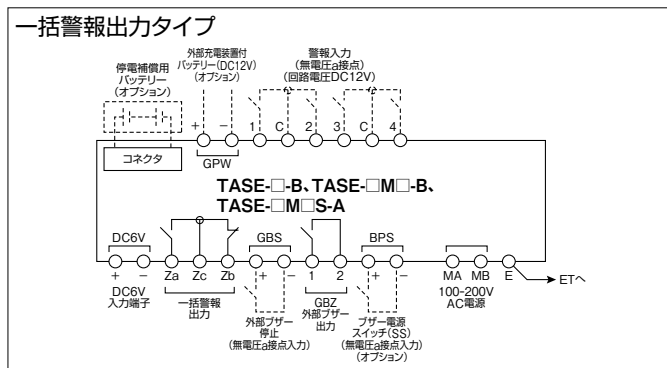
一括警報出力タイプ

停電補償用
バッテリー
(オプション)

外部充電装置付
バッテリー(DC12V)
(オプション)

警報入力
(無電圧a接点)
(回路電圧DC12V)

+ − 1 C 2 3 C 4

コネクタ

GPW

TASE-□-B、TASE-□M□-B、
TASE-□M□S-A

DC6V

GBS

BPS

+ − Za Zc Zb + − 1 2 + − MA MB E

ETへ

DC6V
入力端子

一括警報
出力

外部ブザー
停止
(無電圧a接点入力)

GBZ
外部ブザー
出力

ブザー電源
スイッチ(SS)
(無電圧a接点入力)
(オプション)

100-200V
AC電源